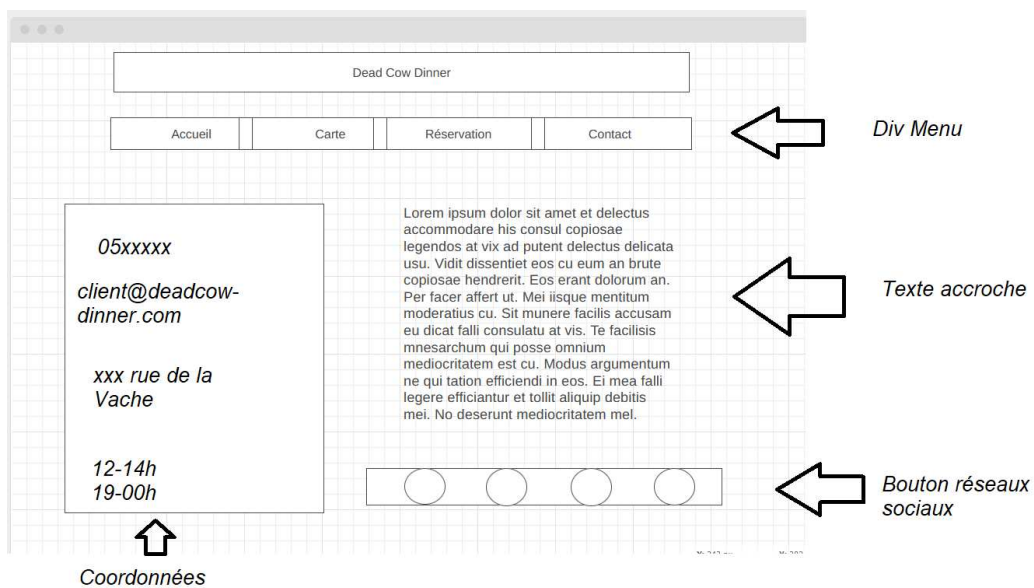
Dead Cow Dinner

Accueil | Carte | Réservation | Contact

Div Menu

05xxxxx

client@deadcow-dinner.com

xxx rue de la Vache

12-14h
19-00h

Lorem ipsum dolor sit amet et delectus accommodare his consul copiosae legendos at vix ad putent delectus delicata usu. Vidit dissentiet eos cu eum an brute copiosae hendrerit. Eos erant dolorum an. Per facer affert ut. Mei iisque mentitum moderatius cu. Sit munere facilis accusam eu dicat falli consulatu at vis. Te facilisis mnesarchum qui posse omnium mediocritatem est cu. Modus argumentum ne qui tation efficiendi in eos. Ei mea falli legere efficiantur et tollit aliquip debitis mei. No deserunt mediocritatem mel.

Texte accroche

Bouton réseaux sociaux

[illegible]

Coordonnées